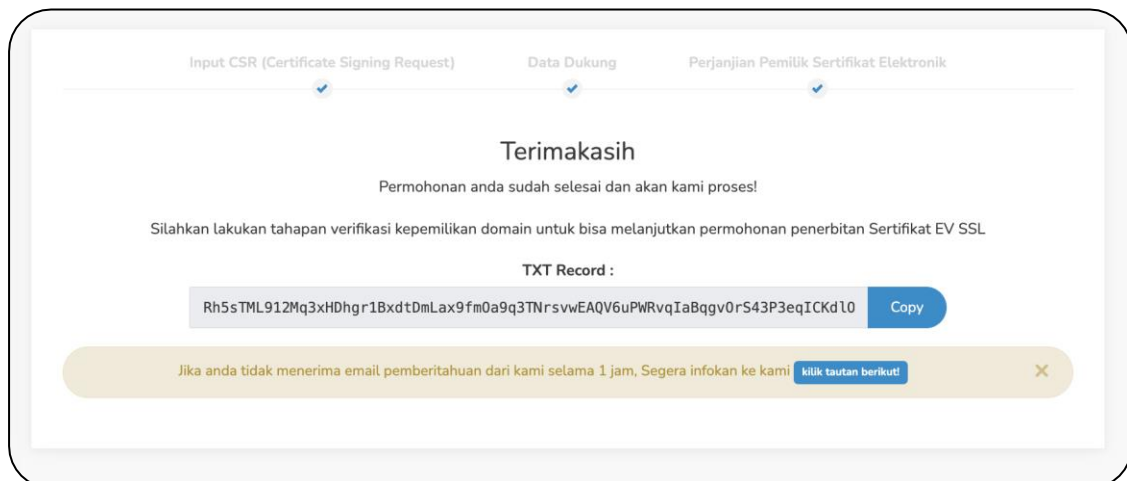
Input CSR (Certificate Signing Request)
Data Dukung
Perjanjian Pemilik Sertifikat Elektronik

Terimakasih

Permohonan anda sudah selesai dan akan kami proses!

Silahkan lakukan tahapan verifikasi kepemilikan domain untuk bisa melanjutkan permohonan penerbitan Sertifikat EV SSL

TXT Record :

Rh5sTML912Mq3xHDhgr1BxdtDmLax9fm0a9q3TNrsvwEAQV6uPWRvqIaBqgv0rS43P3eqICKdl0

Copy

Jika anda tidak menerima email pemberitahuan dari kami selama 1 jam, Segera infokan ke kami kilik tautan berikut!

×